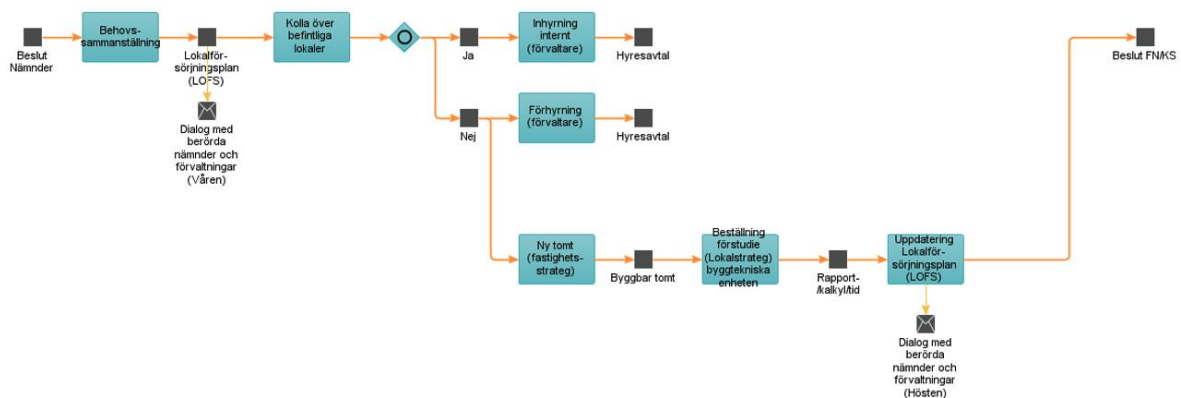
Beslut Nämnder

Behovssammanställning

Lokalförsörjningsplan (LOFS)

Dialog med berörda nämnder och förvaltningar (Våren)

Kolla över befintliga lokaler

Ja

Inhyrning internt (förvaltare)

Hyresavtal

Nej

Förhyrning (förvaltare)

Hyresavtal

Ny tomt (fastighetsstrateg)

Byggbar tomt

Beställning förstudie (Lokalstrateg) byggtekniska enheten

Rapport-/kalkyl/tid

Uppdatering Lokalförsörjningsplan (LOFS)

Dialog med berörda nämnder och förvaltningar (Hösten)

Beslut FN/KS